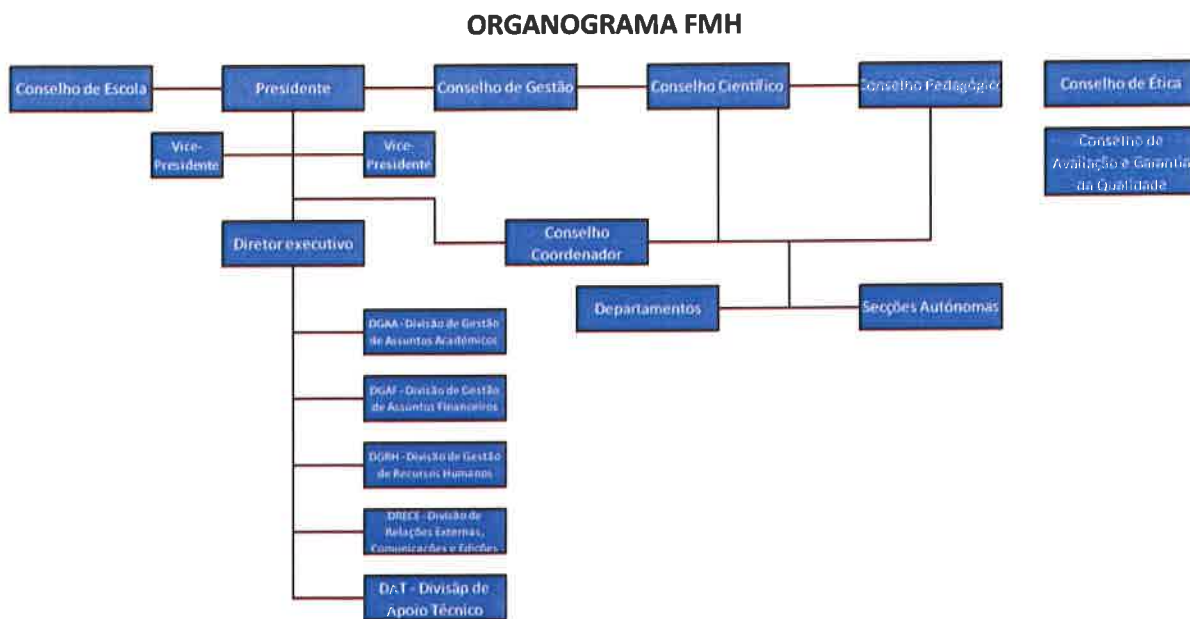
ORGANOGRAMA FMH

Conselho de Escola

Presidente

Conselho de Gestão

Conselho Científico

Conselho Pedagógico

Conselho de Ética

Conselho de Avaliação e Garantia da Qualidade

Vice-Presidente

Vice-Presidente

Diretor executivo

Conselho Coordenador

Departamentos

Secções Autónomas

DGAA - Divisão de Gestão de Assuntos Académicos

DGAF - Divisão de Gestão de Assuntos Financeiros

DGRH - Divisão de Gestão de Recursos Humanos

DRECE - Divisão de Relações Externas, Comunicações e Edições

DAT - Divisão de Apoio Técnico